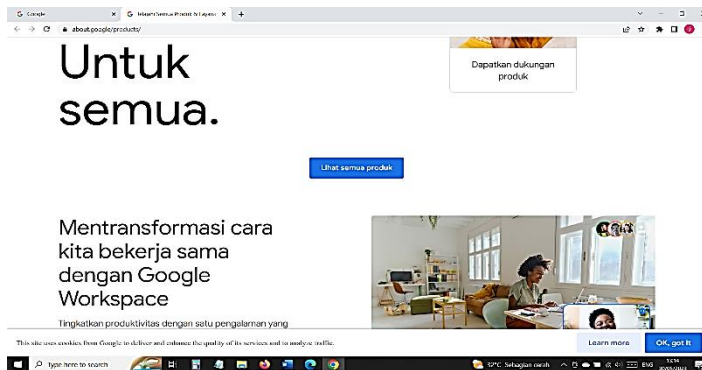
G Google
G Jelajahi Semua Produk & Layanan
about.google/products/

Untuk semua.

Dapatkan dukungan produk

Lihat semua produk

Mentransformasi cara kita bekerja sama dengan Google Workspace

Tingkatkan produktivitas dengan satu pengalaman yang

This site uses cookies from Google to deliver and enhance the quality of its services and to analyze traffic.

Learn more

OK, got it

Type here to search

32°C Sebagian cerah

ENG

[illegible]